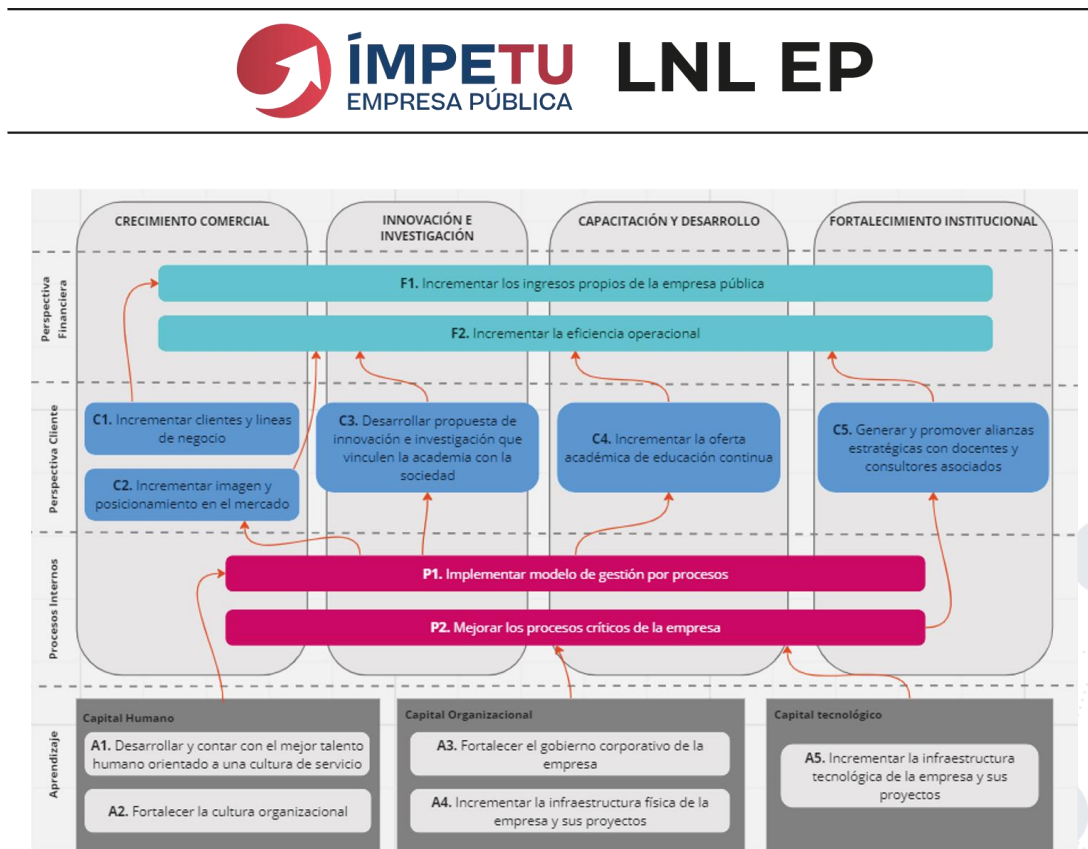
ÍMPETU EMPRESA PÚBLICA LNL EP

CRECIMIENTO COMERCIAL

INNOVACIÓN E INVESTIGACIÓN

CAPACITACIÓN Y DESARROLLO

FORTALECIMIENTO INSTITUCIONAL

Perspectiva Financiera

F1. Incrementar los ingresos propios de la empresa pública

F2. Incrementar la eficiencia operacional

Perspectiva Cliente

C1. Incrementar clientes y lineas de negocio

C2. Incrementar imagen y posicionamiento en el mercado

C3. Desarrollar propuesta de innovación e investigación que vinculen la academia con la sociedad

C4. Incrementar la oferta académica de educación continua

C5. Generar y promover alianzas estratégicas con docentes y consultores asociados

Procesos Internos

P1. Implementar modelo de gestión por procesos

P2. Mejorar los procesos críticos de la empresa

Aprendizaje

Capital Humano

A1. Desarrollar y contar con el mejor talento humano orientado a una cultura de servicio

A2. Fortalecer la cultura organizacional

Capital Organizacional

A3. Fortalecer el gobierno corporativo de la empresa

A4. Incrementar la infraestructura física de la empresa y sus proyectos

Capital tecnológico

A5. Incrementar la infraestructura tecnológica de la empresa y sus proyectos